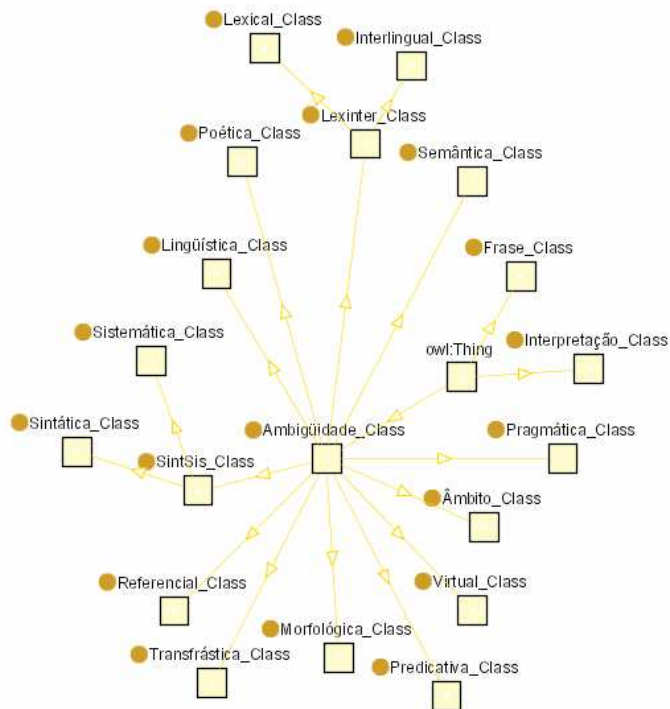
Lexical_Class
Interlingual_Class
Lexinter_Class
Poética_Class
Semântica_Class
Lingüística_Class
Frase_Class
Sistemática_Class
Interpretação_Class
owl:Thing
Sintática_Class
Ambigüidade_Class
Pragmática_Class
SintSis_Class
Âmbito_Class
Referencial_Class
Virtual_Class
Morfológica_Class
Transfrástica_Class
Predicativa_Class